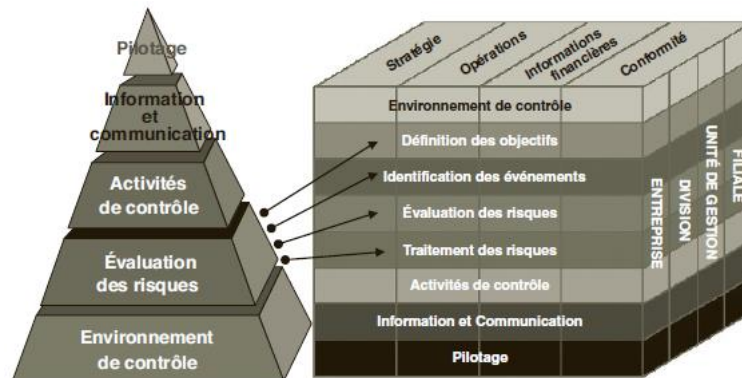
Pilotage

Information et communication

Activités de contrôle

Évaluation des risques

Environnement de contrôle

Stratégie

Opérations

Informations financières

Conformité

Environnement de contrôle

Définition des objectifs

Identification des événements

Évaluation des risques

Traitement des risques

Activités de contrôle

Information et Communication

Pilotage

ENTREPRISE

DIVISION

UNITÉ DE GESTION

FILIALE